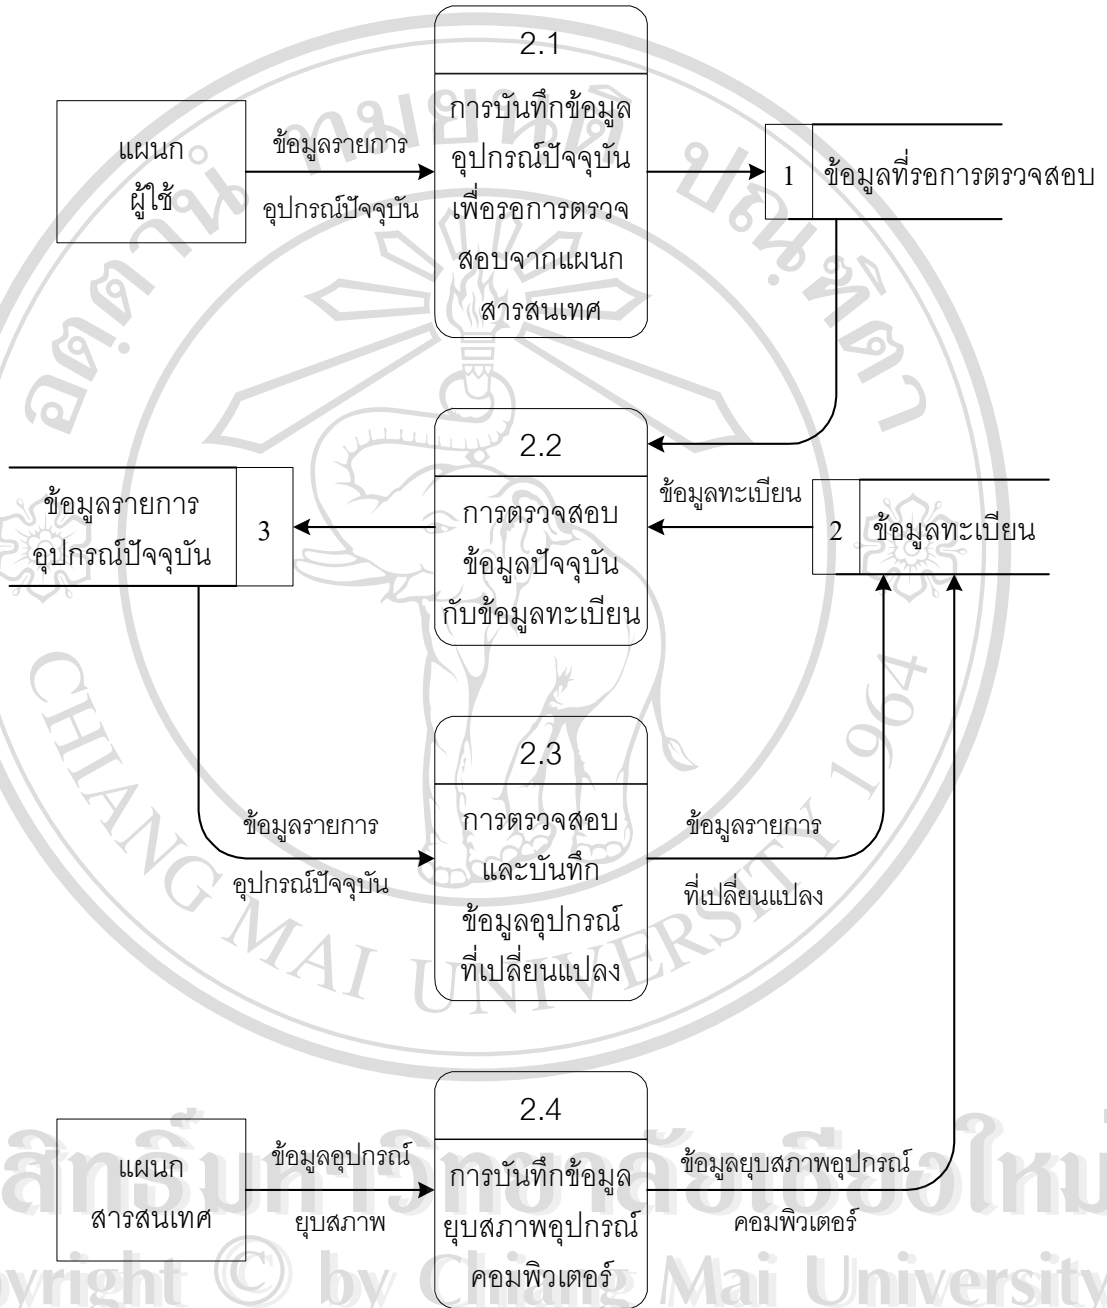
2.1

การบันทึกข้อมูลอุปกรณ์ปัจจุบันเพื่อรอการตรวจสอบจากแผนกสารสนเทศ

แผนก ผู้ใช้

ข้อมูลรายการ อุปกรณ์ปัจจุบัน

1 ข้อมูลที่รอการตรวจสอบ

2.2

การตรวจสอบข้อมูลปัจจุบันกับข้อมูลทะเบียน

ข้อมูลรายการอุปกรณ์ปัจจุบัน 3

ข้อมูลทะเบียน

2 ข้อมูลทะเบียน

2.3

การตรวจสอบและบันทึกข้อมูลอุปกรณ์ที่เปลี่ยนแปลง

ข้อมูลรายการ อุปกรณ์ปัจจุบัน

ข้อมูลรายการ ที่เปลี่ยนแปลง

2.4

การบันทึกข้อมูลยุบสภาพอุปกรณ์คอมพิวเตอร์

แผนก สารสนเทศ

ข้อมูลอุปกรณ์ ยุบสภาพ

ข้อมูลยุบสภาพอุปกรณ์ คอมพิวเตอร์

CHIANG MAI UNIVERSITY 1964

ลิขสิทธิ์มหาวิทยาลัยเชียงใหม่
Copyright © by Chiang Mai University